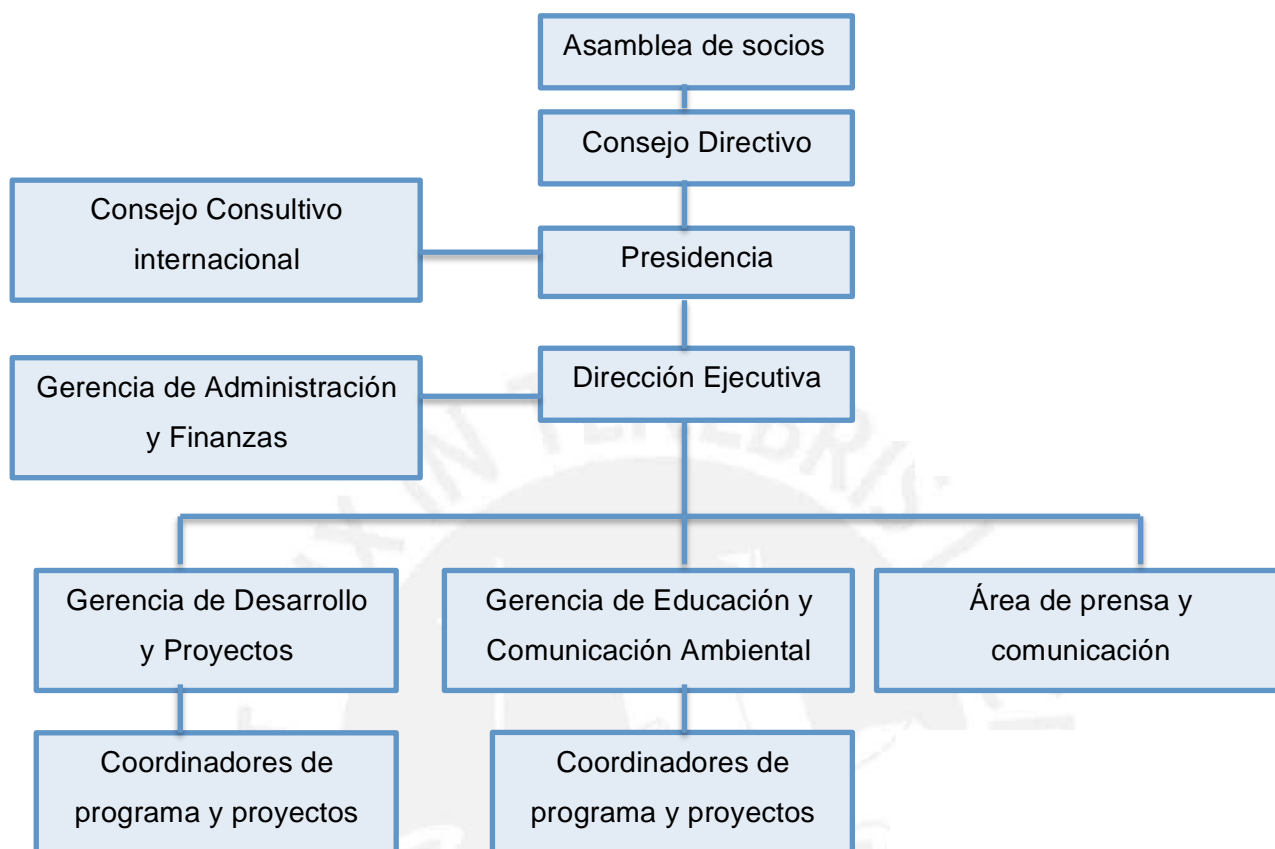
Asamblea de socios

Consejo Directivo

Consejo Consultivo internacional

Presidencia

Gerencia de Administración y Finanzas

Dirección Ejecutiva

Gerencia de Desarrollo y Proyectos

Gerencia de Educación y Comunicación Ambiental

Área de prensa y comunicación

Coordinadores de programa y proyectos

Coordinadores de programa y proyectos